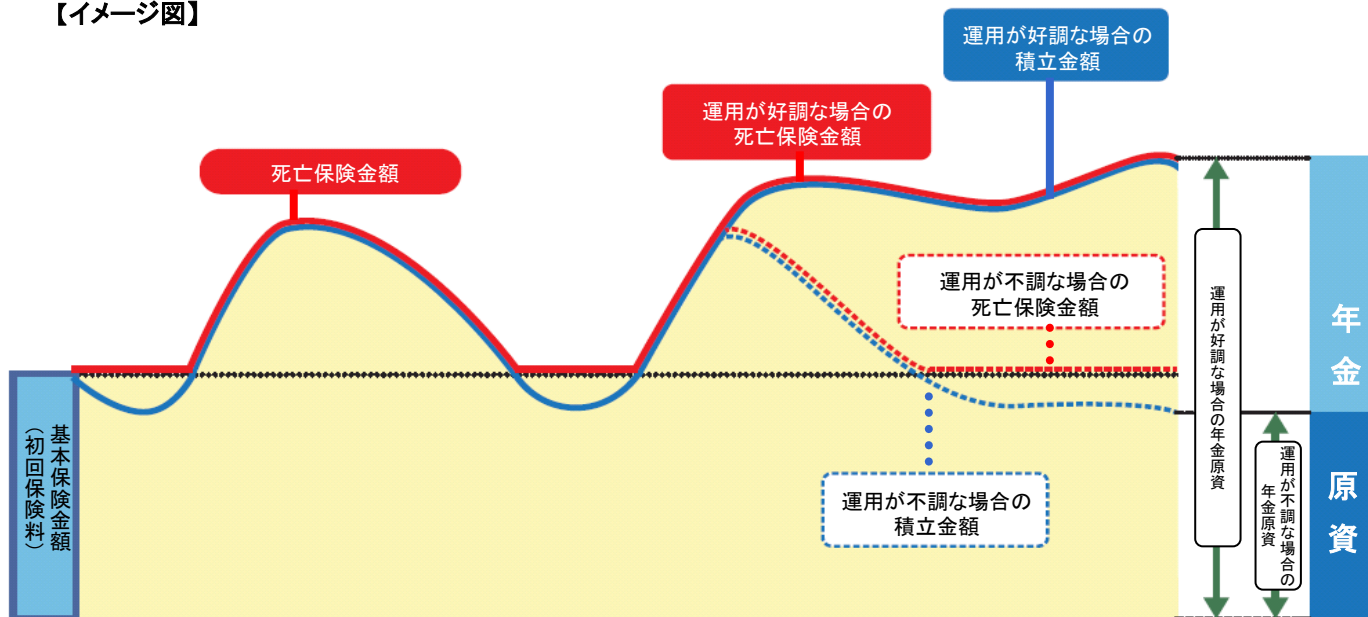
【イメージ図】

運用が好調な場合の積立金額

運用が好調な場合の死亡保険金額

死亡保険金額

運用が不調な場合の死亡保険金額

運用が好調な場合の年金原資

年金

基本保険金額（初回保険料）

運用が不調な場合の積立金額

運用が不調な場合の年金原資

原資